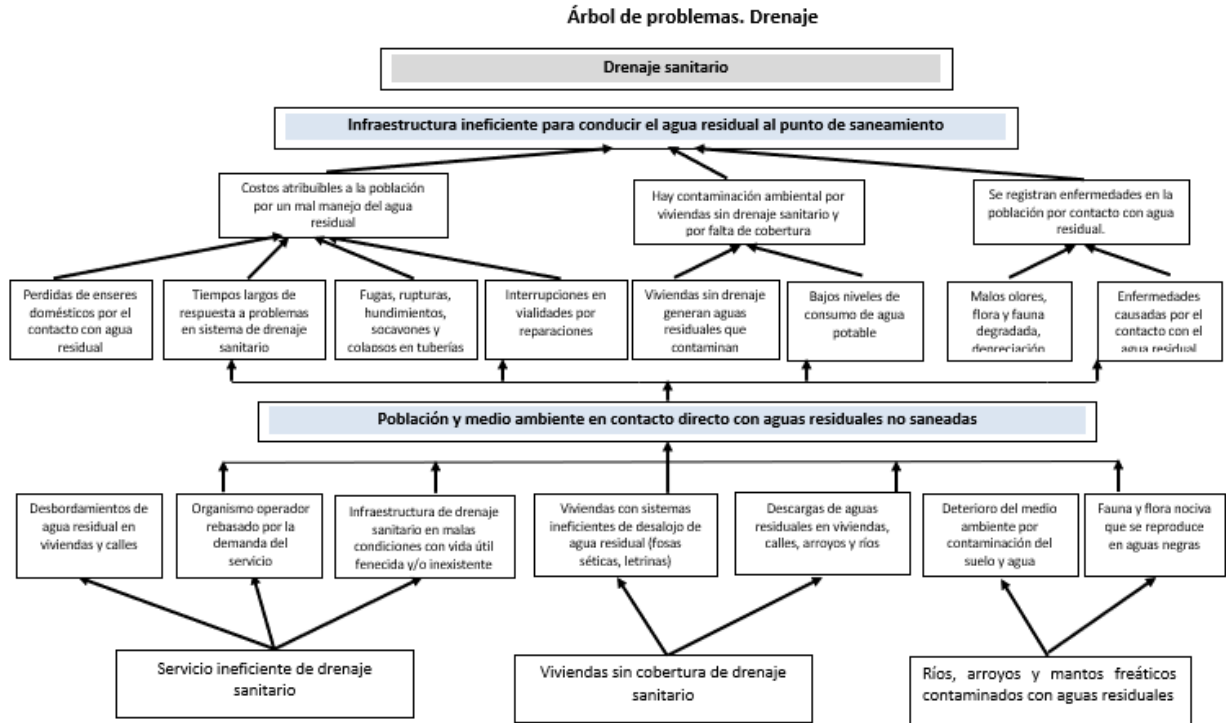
Árbol de problemas. Drenaje

Drenaje sanitario

Infraestructura ineficiente para conducir el agua residual al punto de saneamiento

Costos atribuibles a la población por un mal manejo del agua residual

Hay contaminación ambiental por viviendas sin drenaje sanitario y por falta de cobertura

Se registran enfermedades en la población por contacto con agua residual.

Perdidas de enseres domésticos por el contacto con agua residual

Tiempos largos de respuesta a problemas en sistema de drenaje sanitario

Fugas, rupturas, hundimientos, socavones y colapsos en tuberías

Interrupciones en vialidades por reparaciones

Viviendas sin drenaje generan aguas residuales que contaminan

Bajos niveles de consumo de agua potable

Malos olores, flora y fauna degradada, depreciación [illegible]

Enfermedades causadas por el contacto con el agua residual

Población y medio ambiente en contacto directo con aguas residuales no saneadas

Desbordamientos de agua residual en viviendas y calles

Organismo operador rebasado por la demanda del servicio

Infraestructura de drenaje sanitario en malas condiciones con vida útil fenecida y/o inexistente

Viviendas con sistemas ineficientes de desalojo de agua residual (fosas séticas, letrinas)

Descargas de aguas residuales en viviendas, calles, arroyos y ríos

Deterioro del medio ambiente por contaminación del suelo y agua

Fauna y flora nociva que se reproduce en aguas negras

Servicio ineficiente de drenaje sanitario

Viviendas sin cobertura de drenaje sanitario

Ríos, arroyos y mantos freáticos contaminados con aguas residuales